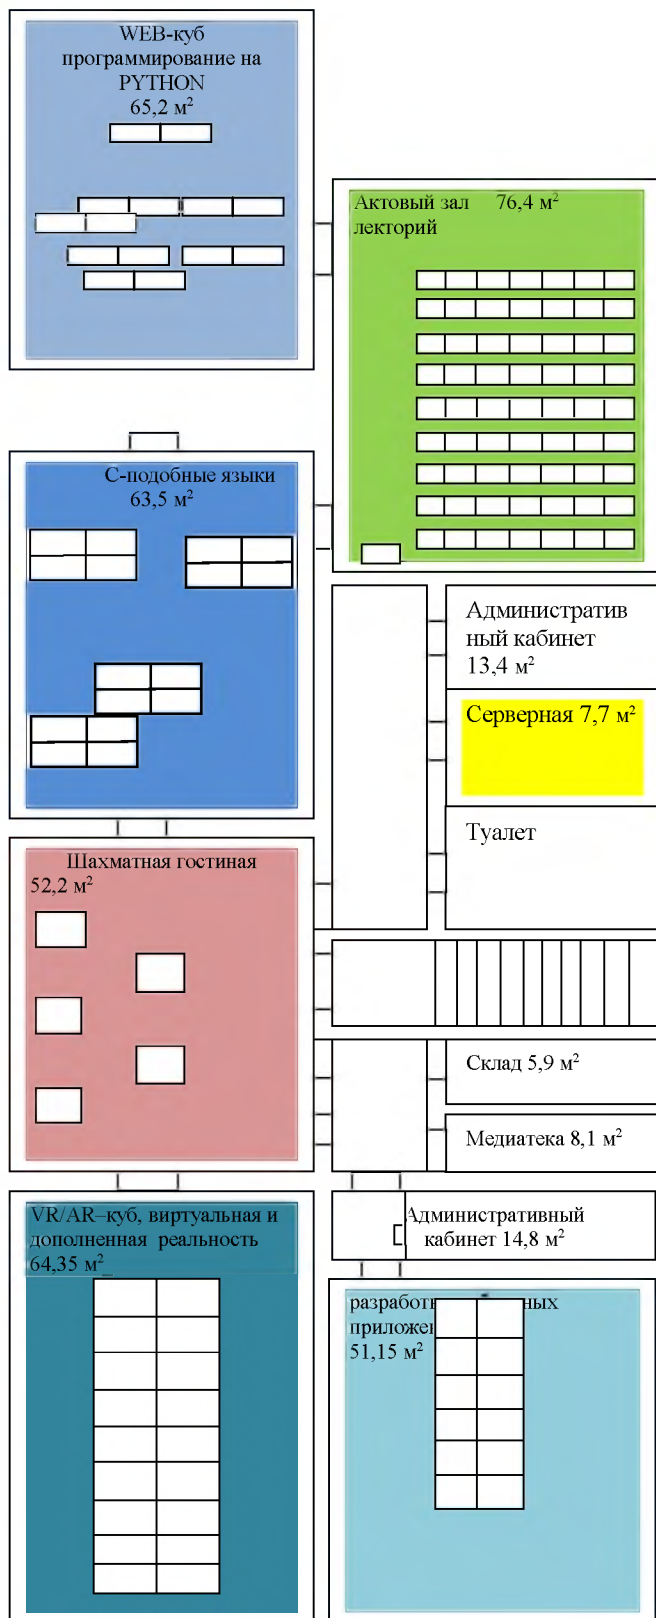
WEB-куб программирование на PYTHON 65,2 м$^2$

Актовый зал 76,4 м$^2$ лекторий

С-подобные языки 63,5 м$^2$

Административный кабинет 13,4 м$^2$

Серверная 7,7 м$^2$

Туалет

Шахматная гостиная 52,2 м$^2$

Склад 5,9 м$^2$

Медиатека 8,1 м$^2$

VR/AR–куб, виртуальная и дополненная реальность 64,35 м$^2$

Административный кабинет 14,8 м$^2$

разработ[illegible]ных приложе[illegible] 51,15 м$^2$